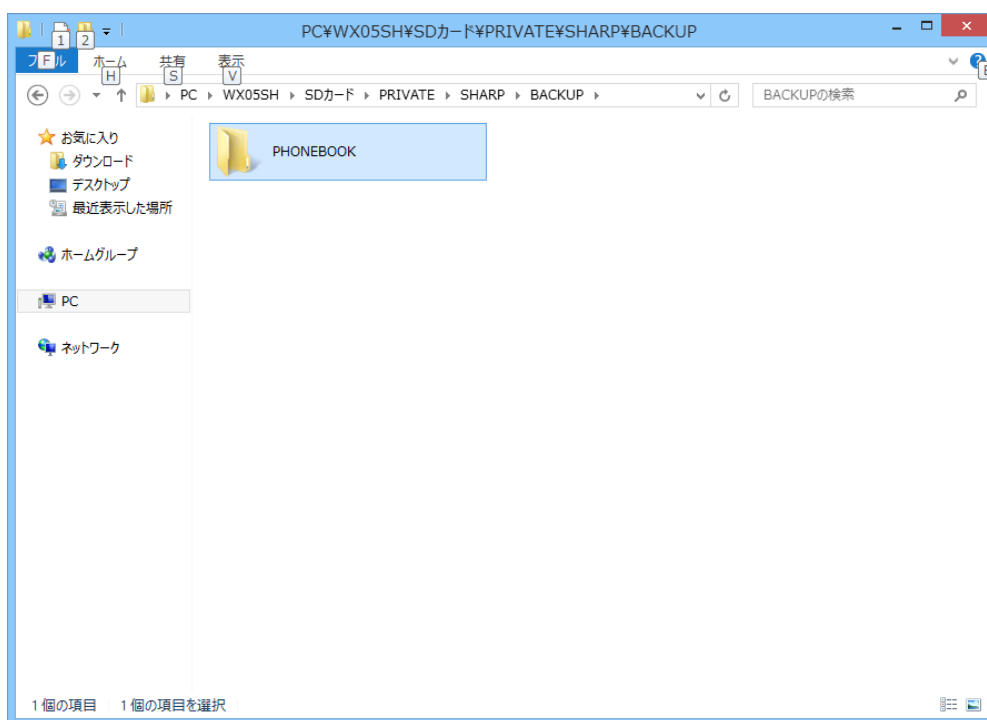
1 2

PC¥WX05SH¥SDカード¥PRIVATE¥SHARP¥BACKUP

ファイル F
ホーム H
共有 S
表示 V

PC ▸ WX05SH ▸ SDカード ▸ PRIVATE ▸ SHARP ▸ BACKUP ▸

BACKUPの検索

お気に入り
ダウンロード
デスクトップ
最近表示した場所

ホームグループ

PC

ネットワーク

PHONEBOOK

1 個の項目　1 個の項目を選択